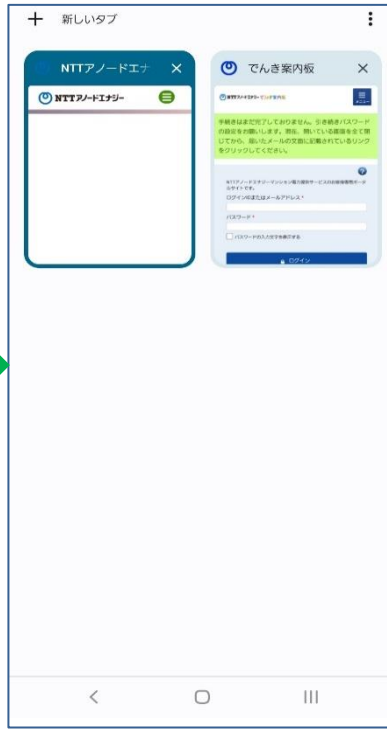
+ 新しいタブ

NTTアノードエナ ×

NTTアノードエナジー

でんき案内板 ×

手続きはまだ完了しておりません。引き続きパスワードの設定をお願いします。現在、開いている画面を全て閉じてから、届いたメールの文面に記載されているリンクをクリックしてください。

NTTアノードエナジーマンション電力提供サービスのお客様専用ページサイトです。

ログインIDまたはメールアドレス*

パスワード*

パスワードの入力文字を表示する

ログイン